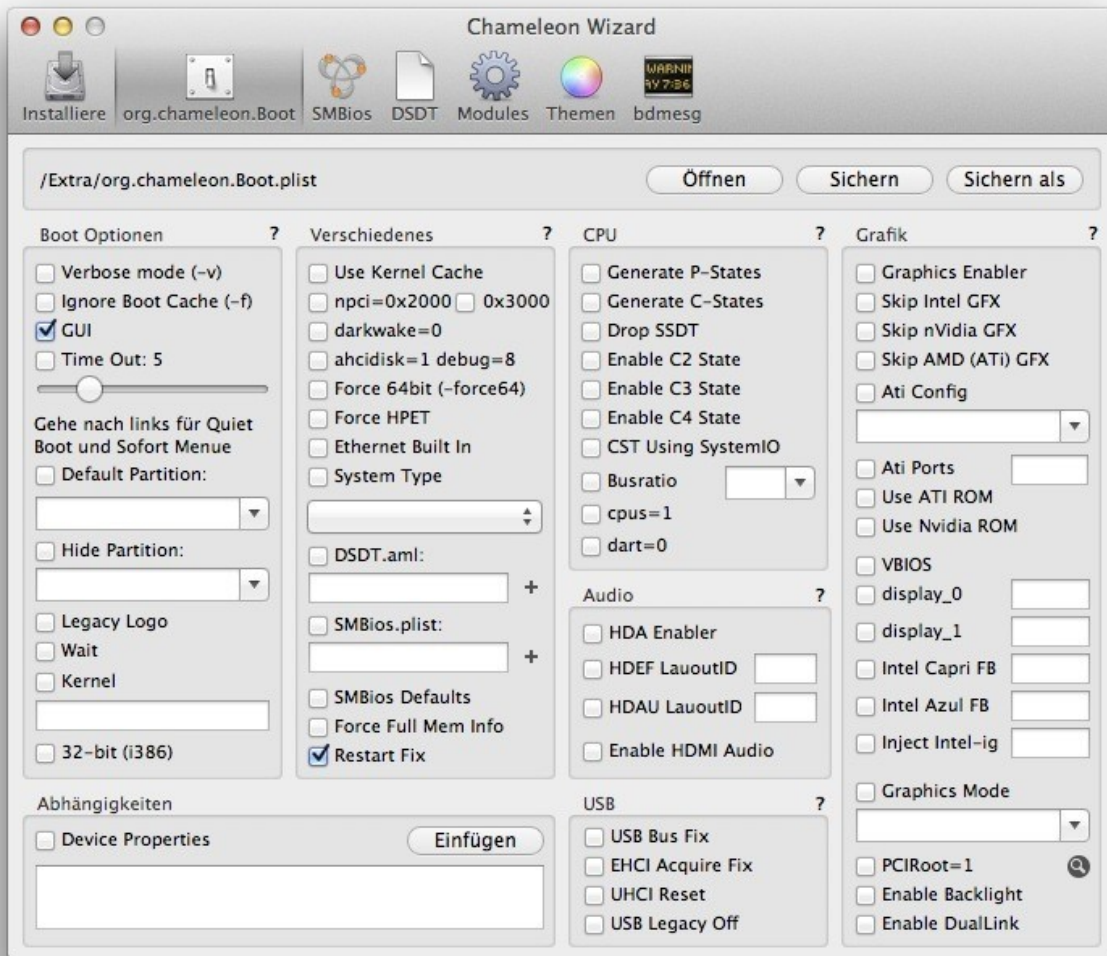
Chameleon Wizard

Installiere org.chameleon.Boot SMBios DSDT Modules Themen bdmesg

WARNIN
AY 7:36

/Extra/org.chameleon.Boot.plist

Öffnen Sichern Sichern als

Boot Optionen ?

Verbose mode (-v)
Ignore Boot Cache (-f)
GUI
Time Out: 5

Gehe nach links für Quiet Boot und Sofort Menue

Default Partition:

Hide Partition:

Legacy Logo
Wait
Kernel

32-bit (i386)

Verschiedenes ?

Use Kernel Cache
npci=0x2000 0x3000
darkwake=0
ahcidisk=1 debug=8
Force 64bit (-force64)
Force HPET
Ethernet Built In
System Type

DSDT.aml:

+

SMBios.plist:

+

SMBios Defaults
Force Full Mem Info
Restart Fix

CPU ?

Generate P-States
Generate C-States
Drop SSDT
Enable C2 State
Enable C3 State
Enable C4 State
CST Using SystemIO
Busratio
cpus=1
dart=0

Audio ?

HDA Enabler
HDEF LauoutID
HDAU LauoutID
Enable HDMI Audio

Grafik ?

Graphics Enabler
Skip Intel GFX
Skip nVidia GFX
Skip AMD (ATi) GFX
Ati Config

Ati Ports
Use ATI ROM
Use Nvidia ROM

VBIOS
display_0
display_1
Intel Capri FB
Intel Azul FB
Inject Intel-ig

Graphics Mode

PCIRoot=1
Enable Backlight
Enable DualLink

Abhängigkeiten

Device Properties

Einfügen

USB ?

USB Bus Fix
EHCI Acquire Fix
UHCI Reset
USB Legacy Off